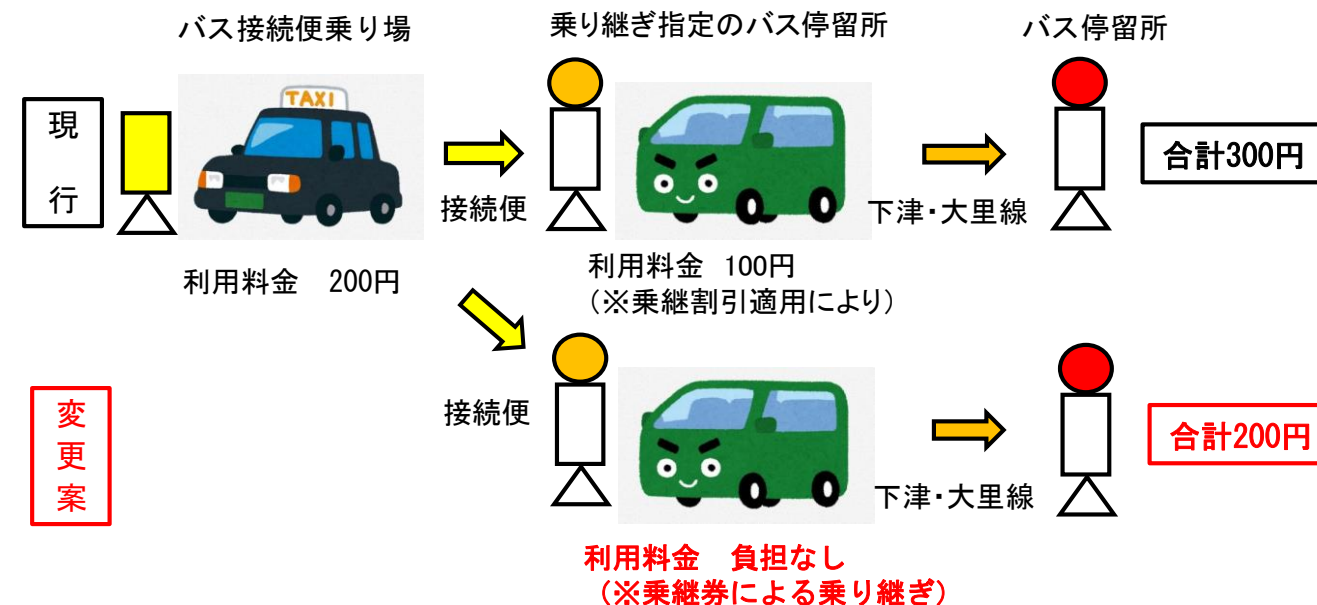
バス接続便乗り場

乗り継ぎ指定のバス停留所

バス停留所

現
行

TAXI

接続便

下津・大里線

合計300円

利用料金　200円

利用料金　100円
（※乗継割引適用により）

変
更
案

接続便

下津・大里線

合計200円

利用料金　負担なし
（※乗継券による乗り継ぎ）